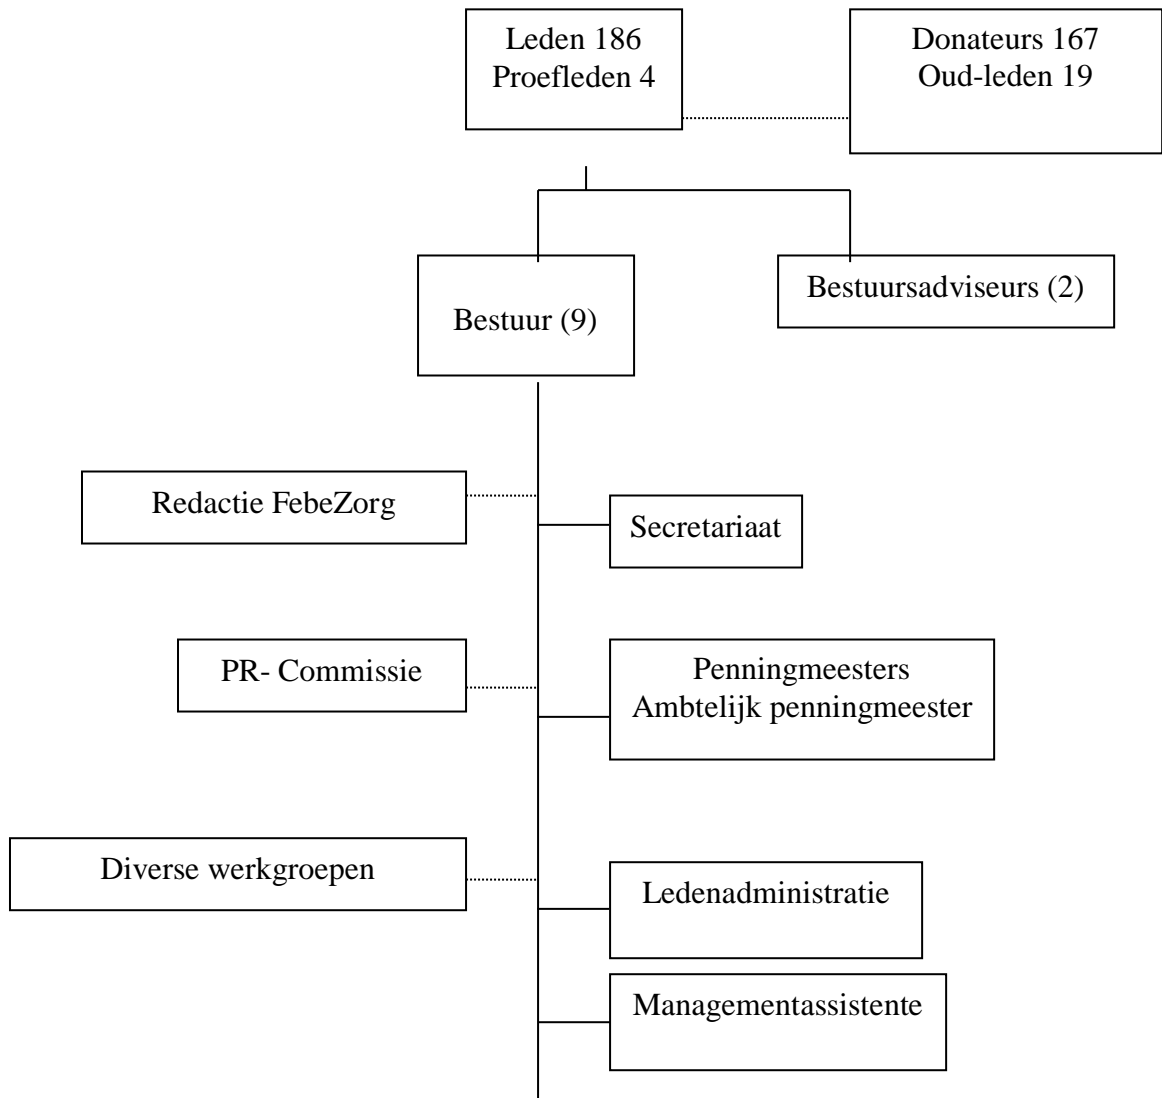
Leden 186
Proefleden 4

Donateurs 167
Oud-leden 19

Bestuur (9)

Bestuursadviseurs (2)

Redactie FebeZorg

Secretariaat

PR- Commissie

Penningmeesters
Ambtelijk penningmeester

Diverse werkgroepen

Ledenadministratie

Managementassistente